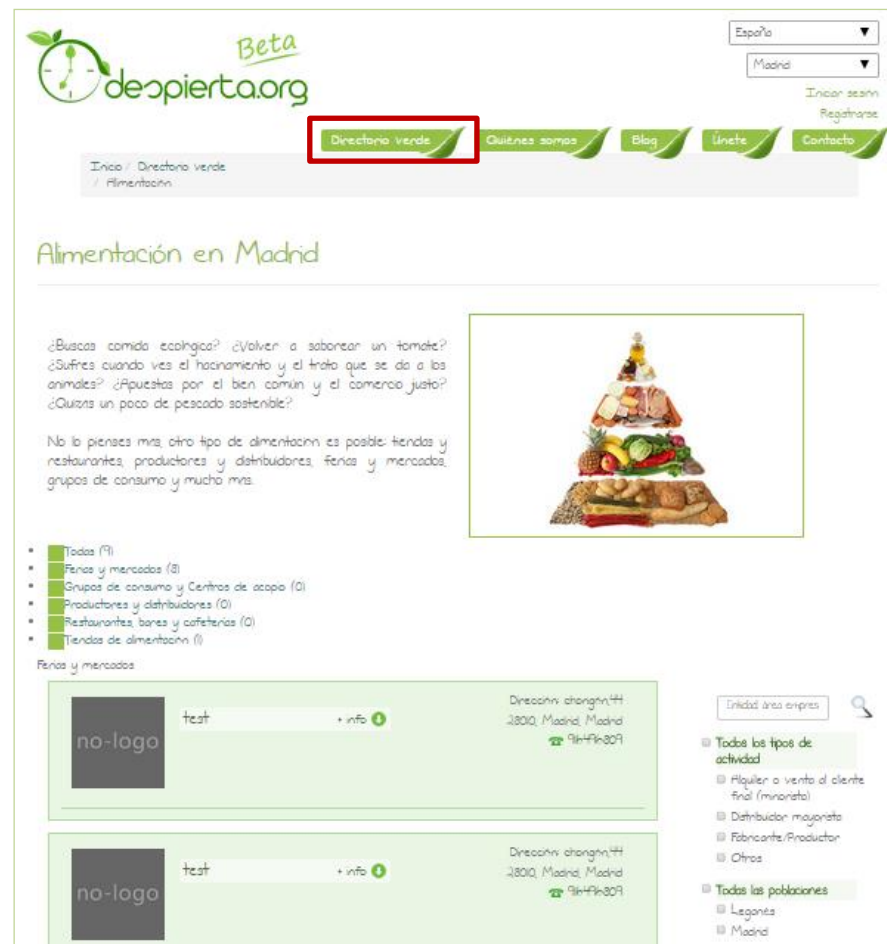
Beta
despierta.org

España
Madrid
Iniciar sesión
Registrarse

Directorio verde
Quiénes somos
Blog
Únete
Contacto

Inicio / Directorio verde / Alimentación

Alimentación en Madrid

¿Buscas comida ecológica? ¿Volver a saborear un tomate? ¿Sufres cuando ves el hacinamiento y el trato que se da a los animales? ¿Apuestas por el bien común y el comercio justo? ¿Quizás un poco de pescado sostenible?

No lo pienses más, otro tipo de alimentación es posible: tiendas y restaurantes, productores y distribuidores, ferias y mercados, grupos de consumo y mucho más.

- Todos (9)
- Ferias y mercados (8)
- Grupos de consumo y Centros de acopio (0)
- Productores y distribuidores (0)
- Restaurantes, bares y cafeterías (0)
- Tiendas de alimentación (1)

Ferias y mercados

no-logo
test
+ info
Dirección: changrin,44
28010, Madrid, Madrid
916496809

no-logo
test
+ info
Dirección: changrin,44
28010, Madrid, Madrid
916496809

Entidad área empres

Todos los tipos de actividad
Alquiler o venta al cliente final (minorista)
Distribuidor mayorista
Fabricante/Productor
Otros

Todas las poblaciones
Leganés
Madrid